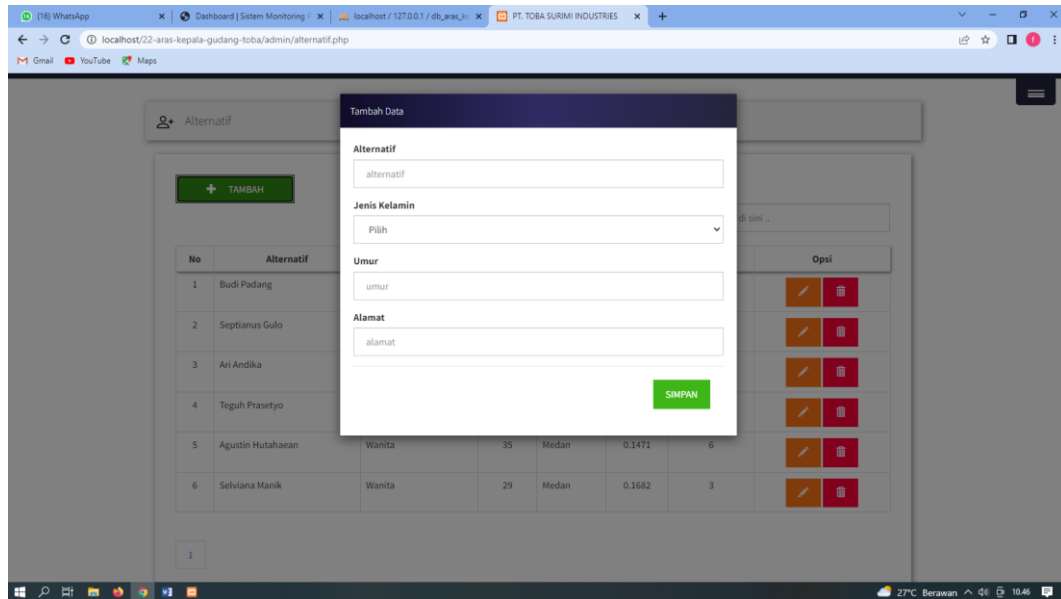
(16) WhatsApp
Dashboard | Sistem Monitoring
localhost / 127.0.0.1 / db_aras_k
PT. TOBA SURIMI INDUSTRIES
localhost/22-aras-kepala-gudang-toba/admin/alternatif.php
Gmail YouTube Maps

Alternatif

TAMBAH

di sini ..

| No | Alternatif | | | | | | Opsi |
|---|---|---|---|---|---|---|---|
| 1 | Budi Padang | | | | | | |
| 2 | Septianus Gulo | | | | | | |
| 3 | Ari Andika | | | | | | |
| 4 | Teguh Prasetyo | | | | | | |
| 5 | Agustin Hutahaean | Wanita | 35 | Medan | 0.1471 | 6 | |
| 6 | Selviana Manik | Wanita | 29 | Medan | 0.1682 | 3 | |

1

Tambah Data

Alternatif
alternatif

Jenis Kelamin
Pilih

Umur
umur

Alamat
alamat

SIMPAN

27°C Berawan 10.46